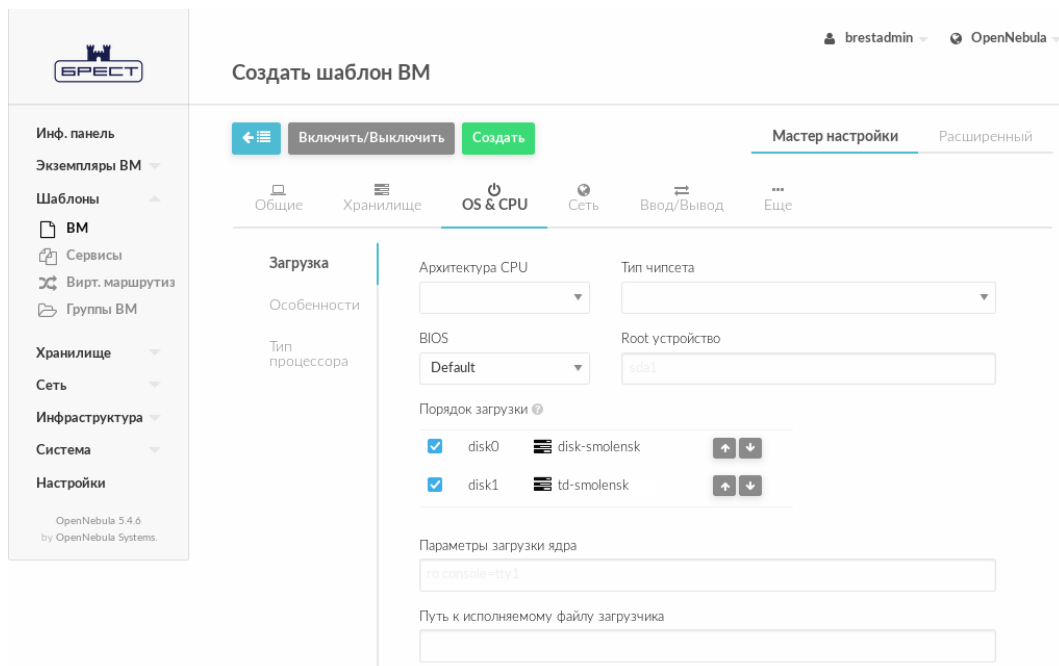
БРЕСТ

Создать шаблон ВМ

brestadmin OpenNebula

Инф. панель
Экземпляры ВМ
Шаблоны
ВМ
Сервисы
Вирт. маршрутиз
Группы ВМ
Хранилище
Сеть
Инфраструктура
Система
Настройки

OpenNebula 5.4.6
by OpenNebula Systems.

Включить/Выключить Создать

Мастер настройки Расширенный

Общие Хранилище OS & CPU Сеть Ввод/Вывод Еще

Загрузка
Особенности
Тип процессора

Архитектура CPU
Тип чипсета

BIOS
Default
Root устройство
sda1

Порядок загрузки

disk0 disk-smolensk
disk1 td-smolensk

Параметры загрузки ядра
ro console=tty1

Путь к исполняемому файлу загрузчика